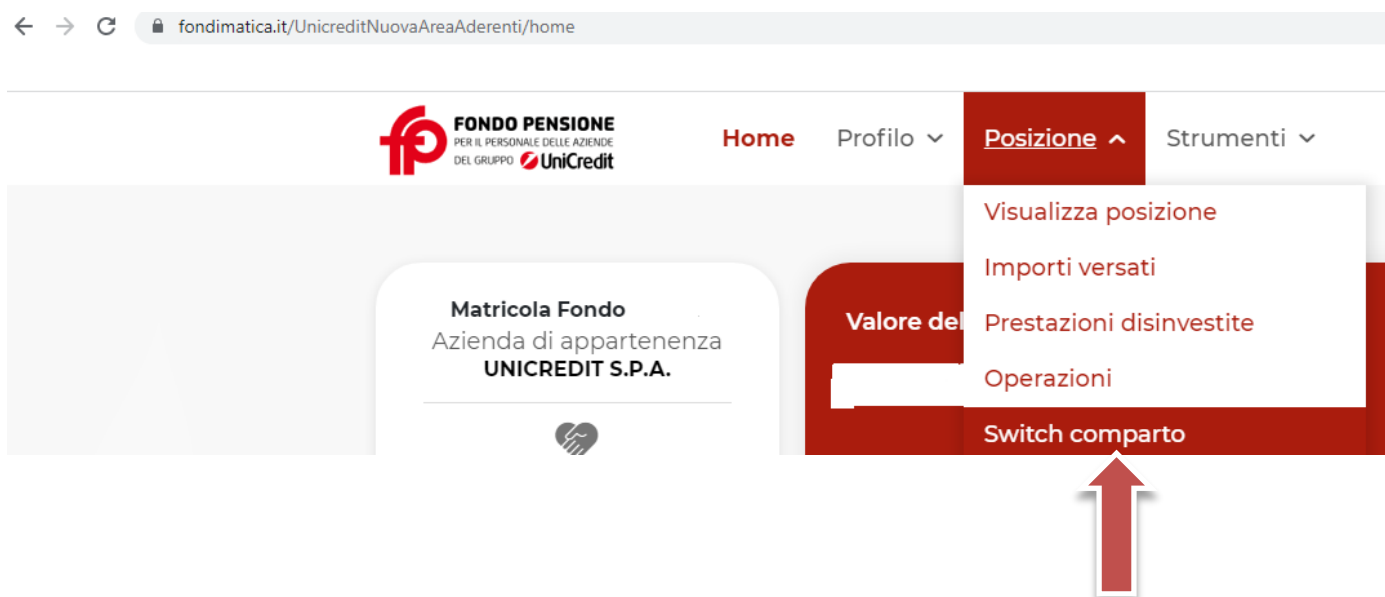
fondimatica.it/UnicreditNuovaAreaAderenti/home

fp FONDO PENSIONE PER IL PERSONALE DELLE AZIENDE DEL GRUPPO UniCredit

Home Profilo Posizione Strumenti

Visualizza posizione
Importi versati
Prestazioni disinvestite
Operazioni
Switch comparto

Matricola Fondo
Azienda di appartenenza
UNICREDIT S.P.A.

Valore del